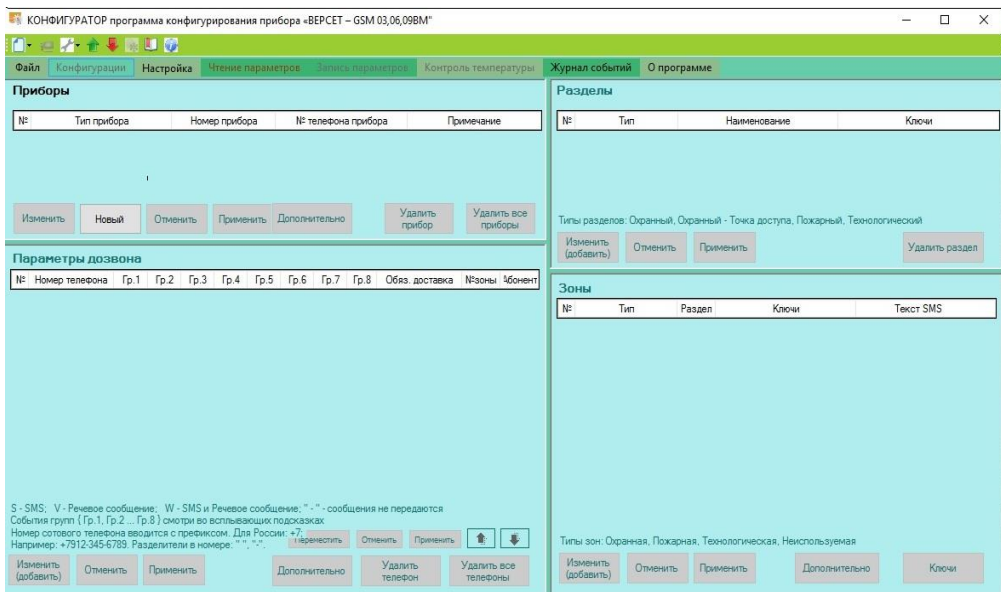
КОНФИГУРАТОР программа конфигурирования прибора «ВЕРСЕТ – GSM 03,06,09ВМ"

Файл Конфигурации Настройка Чтение параметров Запись параметров Контроль температуры Журнал событий О программе

Приборы

| № | Тип прибора | Номер прибора | № телефона прибора | Примечание |
|---|---|---|---|---|

Изменить Новый Отменить Применить Дополнительно Удалить прибор Удалить все приборы

Параметры дозвона

| № | Номер телефона | Гр.1 | Гр.2 | Гр.3 | Гр.4 | Гр.5 | Гр.6 | Гр.7 | Гр.8 | Обяз. доставка | №зоны | Абонент |
|---|---|---|---|---|---|---|---|---|---|---|---|---|

S - SMS; V - Речевое сообщение; W - SMS и Речевое сообщение; " - " - сообщения не передаются
События групп ( Гр.1, Гр.2 ... Гр.8 ) смотри во всплывающих подсказках
Номер сотового телефона вводится с префиксом. Для России: +7.
Например: +7912-345-6789. Разделители в номере: " ", "-".

Переместить Отменить Применить

Изменить (добавить) Отменить Применить Дополнительно Удалить телефон Удалить все телефоны

Разделы

| № | Тип | Наименование | Ключи |
|---|---|---|---|

Типы разделов: Охранный, Охранный - Точка доступа, Пожарный, Технологический

Изменить (добавить) Отменить Применить Удалить раздел

Зоны

| № | Тип | Раздел | Ключи | Текст SMS |
|---|---|---|---|---|

Типы зон: Охранная, Пожарная, Технологическая, Неиспользуемая

Изменить (добавить) Отменить Применить Дополнительно Ключи